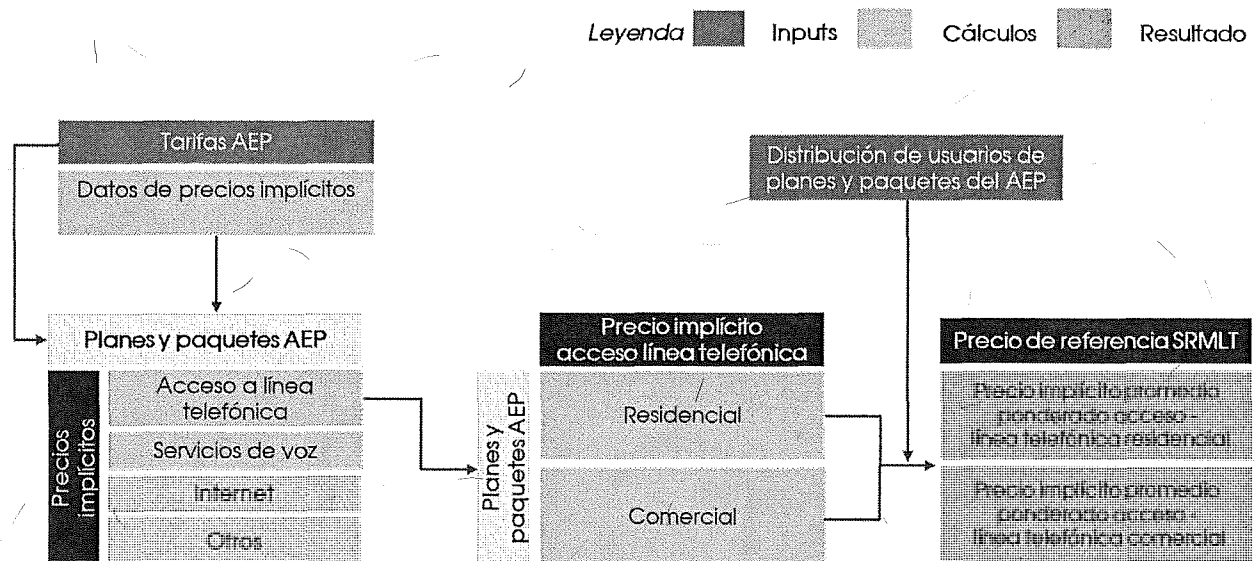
Leyenda Inputs Cálculos Resultado

Tarifas AEP

Datos de precios implícitos

Distribución de usuarios de planes y paquetes del AEP

Planes y paquetes AEP

Precios implícitos

Acceso a línea telefónica

Servicios de voz

Internet

Otros

Precio implícito acceso línea telefónica

Planes y paquetes AEP

Residencial

Comercial

Precio de referencia SRMLT

Precio implícito promedio ponderado acceso - línea telefónica residencial

Precio implícito promedio ponderado acceso - línea telefónica comercial